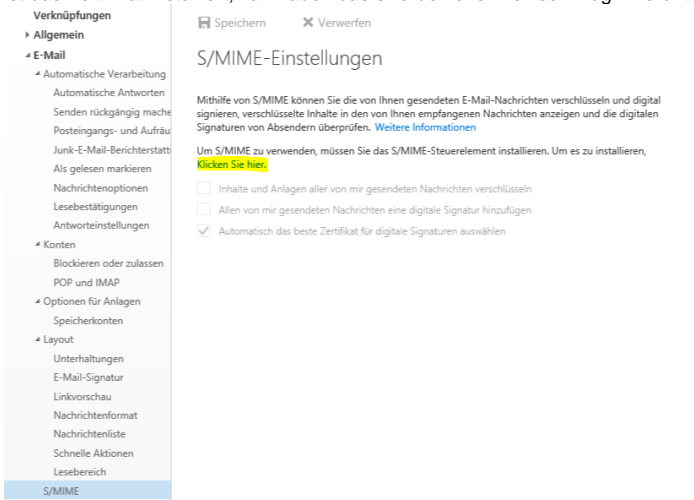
Verknüpfungen
Allgemein
E-Mail
Automatische Verarbeitung
Automatische Antworten
Senden rückgängig mache
Posteingangs- und Aufräu
Junk-E-Mail-Berichterstatt
Als gelesen markieren
Nachrichtenoptionen
Lesebestätigungen
Antworteinstellungen
Konten
Blockieren oder zulassen
POP und IMAP
Optionen für Anlagen
Speicherkonten
Layout
Unterhaltungen
E-Mail-Signatur
Linkvorschau
Nachrichtenformat
Nachrichtenliste
Schnelle Aktionen
Lesebereich
S/MIME

Speichern
Verwerfen

S/MIME-Einstellungen

Mithilfe von S/MIME können Sie die von Ihnen gesendeten E-Mail-Nachrichten verschlüsseln und digital signieren, verschlüsselte Inhalte in den von Ihnen empfangenen Nachrichten anzeigen und die digitalen Signaturen von Absendern überprüfen. Weitere Informationen

Um S/MIME zu verwenden, müssen Sie das S/MIME-Steuerelement installieren. Um es zu installieren, Klicken Sie hier.

Inhalte und Anlagen aller von mir gesendeten Nachrichten verschlüsseln

Allen von mir gesendeten Nachrichten eine digitale Signatur hinzufügen

Automatisch das beste Zertifikat für digitale Signaturen auswählen